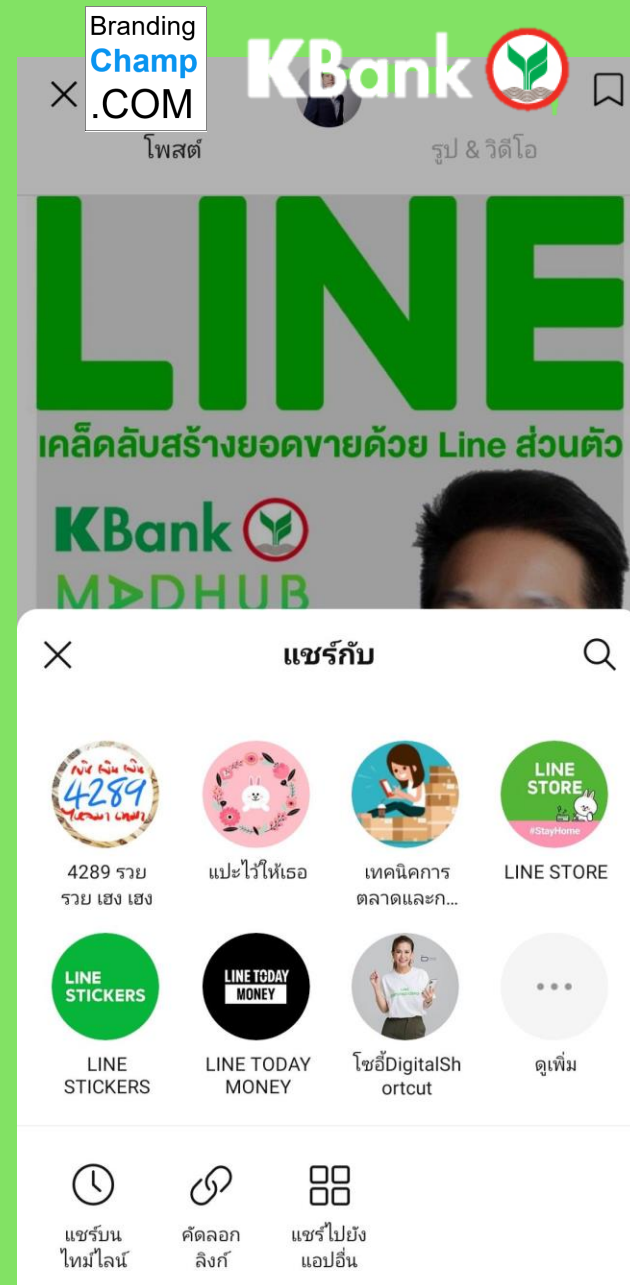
Branding
Champ
.COM

KBank

โพสต์

รูป & วิดีโอ

LINE

เคล็ดลับสร้างยอดขายด้วย Line ส่วนตัว

KBank

MADHUB

แชร์กับ

4289

LINE STORE

#StayHome

4289 รวย รวย เฮง เฮง

แปะไว้ให้เธอ

เทคนิคการตลาดและก...

LINE STORE

LINE STICKERS

LINE TODAY MONEY

LINE STICKERS

LINE TODAY MONEY

โซอี้DigitalShortcut

ดูเพิ่ม

แชร์บนไทม์ไลน์

คัดลอกลิงก์

แชร์ไปยังแอปอื่น